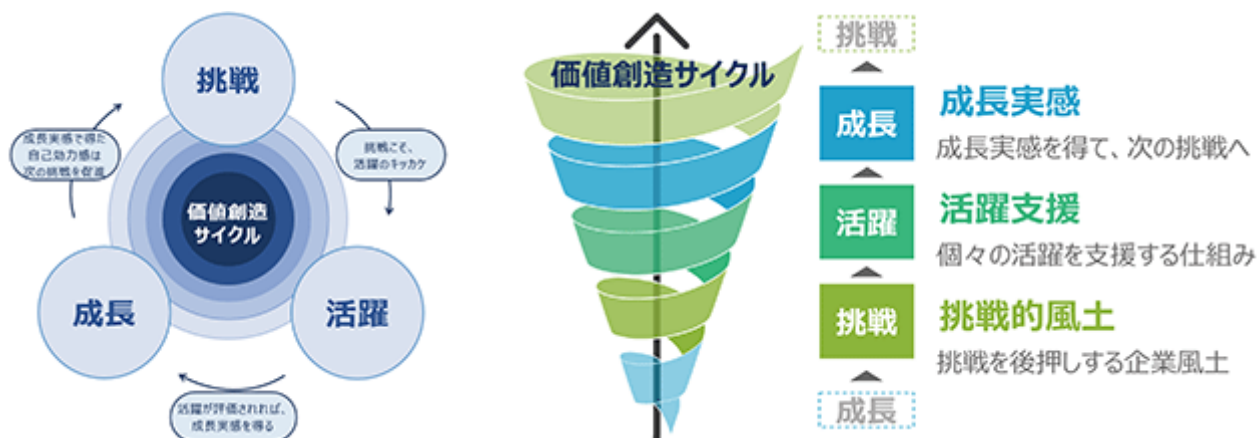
挑戦

成長実感で得た自己効力感は次の挑戦を促進

挑戦こそ、活躍のキッカケ

価値創造サイクル

成長

活躍

活躍が評価されれば、成長実感を得る

価値創造サイクル

挑戦

成長

成長実感

成長実感を得て、次の挑戦へ

活躍

活躍支援

個々の活躍を支援する仕組み

挑戦

挑戦的風土

挑戦を後押しする企業風土

成長